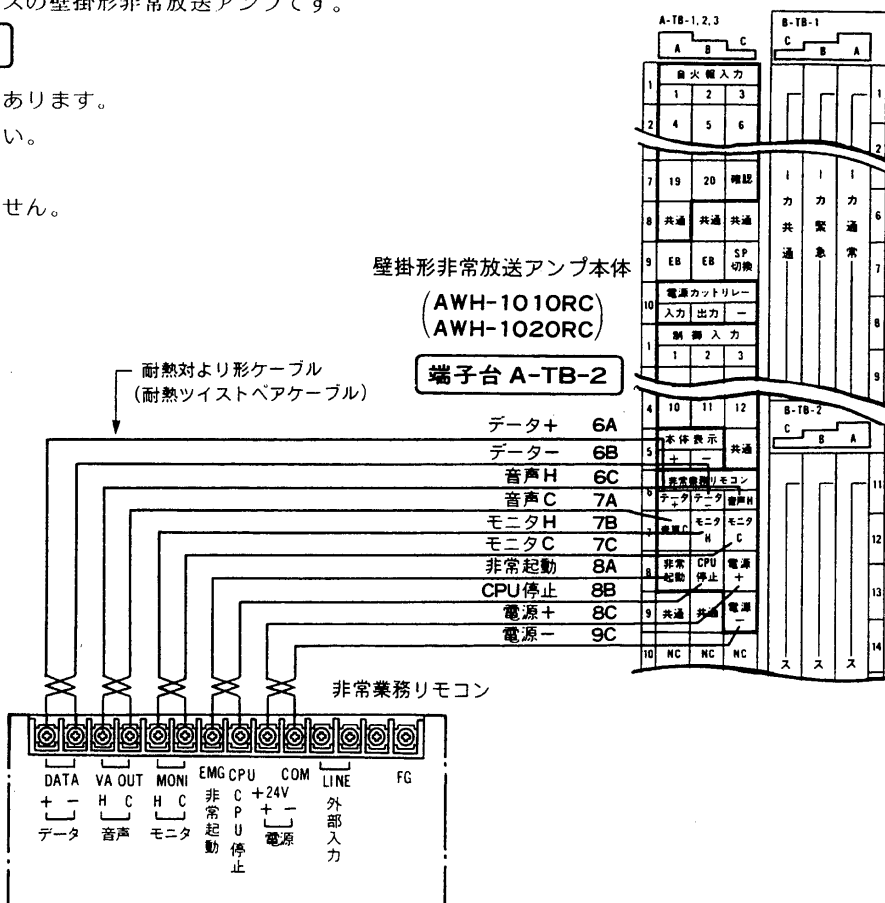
スの壁掛形非常放送アンプです。

あります。
い。

せん。

A-TB-1, 2, 3
A B C
B-TB-1
C B A

自火報入力
1 2 3
4 5 6
19 20 確認
共通 共通 共通
EB EB SP切換
電源カットリレー
入力 出力 −
制御入力
1 2 3
10 11 12
本体表示
+ −
共通
非常業務リモコン
データ+ データ− 音声H
音声C モニタH モニタC
非常起動 CPU停止 電源+
共通 共通 電源−
NC NC NC

カ共通 カ緊急 カ通常
B-TB-2
C B A
ス ス ス

1 2 6 7 8 9 11 12 13 14

壁掛形非常放送アンプ本体
(AWH-1010RC
AWH-1020RC)

端子台 A-TB-2

耐熱対より形ケーブル
(耐熱ツイストペアケーブル)

データ+ 6A
データ− 6B
音声H 6C
音声C 7A
モニタH 7B
モニタC 7C
非常起動 8A
CPU停止 8B
電源+ 8C
電源− 9C

非常業務リモコン

DATA + − データ
VA OUT H C 音声
MONI H C モニタ
EMG 非常起動
CPU CPU停止
COM +24V + − 電源
LINE 外部入力
FG